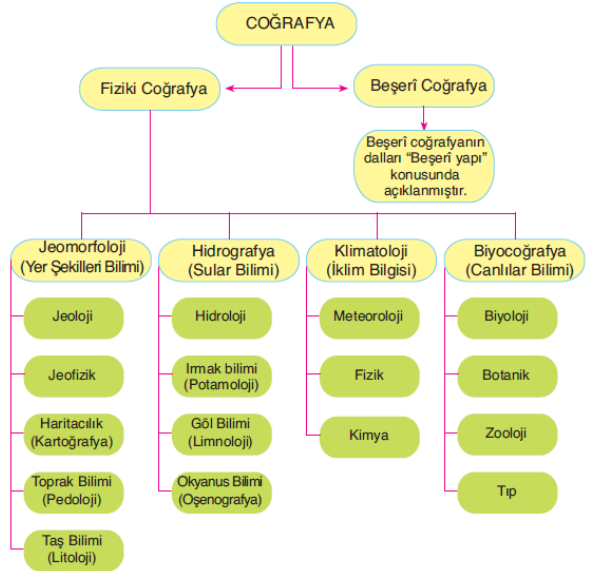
COĞRAFYA

Fiziki Coğrafya

Beşerî Coğrafya

Beşerî coğrafyanın dalları "Beşerî yapı" konusunda açıklanmıştır.

Jeomorfoloji (Yer Şekilleri Bilimi)

Jeoloji

Jeofizik

Haritacılık (Kartoğrafya)

Toprak Bilimi (Pedoloji)

Taş Bilimi (Litoloji)

Hidrografya (Sular Bilimi)

Hidroloji

Irmak bilimi (Potamoloji)

Göl Bilimi (Limnoloji)

Okyanus Bilimi (Oşenografya)

Klimatoloji (İklim Bilgisi)

Meteoroloji

Fizik

Kimya

Biyocoğrafya (Canlılar Bilimi)

Biyoloji

Botanik

Zooloji

Tıp